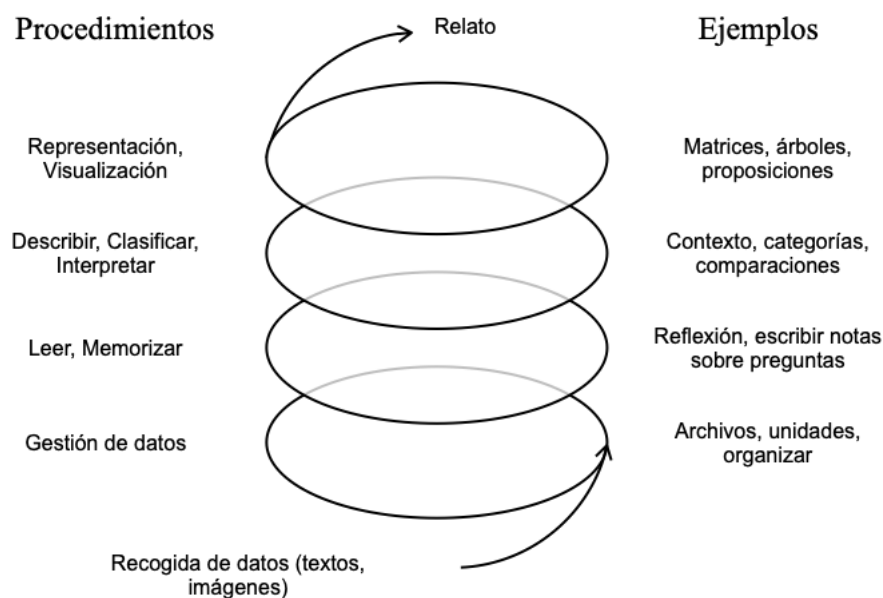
Procedimientos

Relato

Ejemplos

Representación, Visualización

Matrices, árboles, proposiciones

Describir, Clasificar, Interpretar

Contexto, categorías, comparaciones

Leer, Memorizar

Reflexión, escribir notas sobre preguntas

Gestión de datos

Archivos, unidades, organizar

Recogida de datos (textos, imágenes)